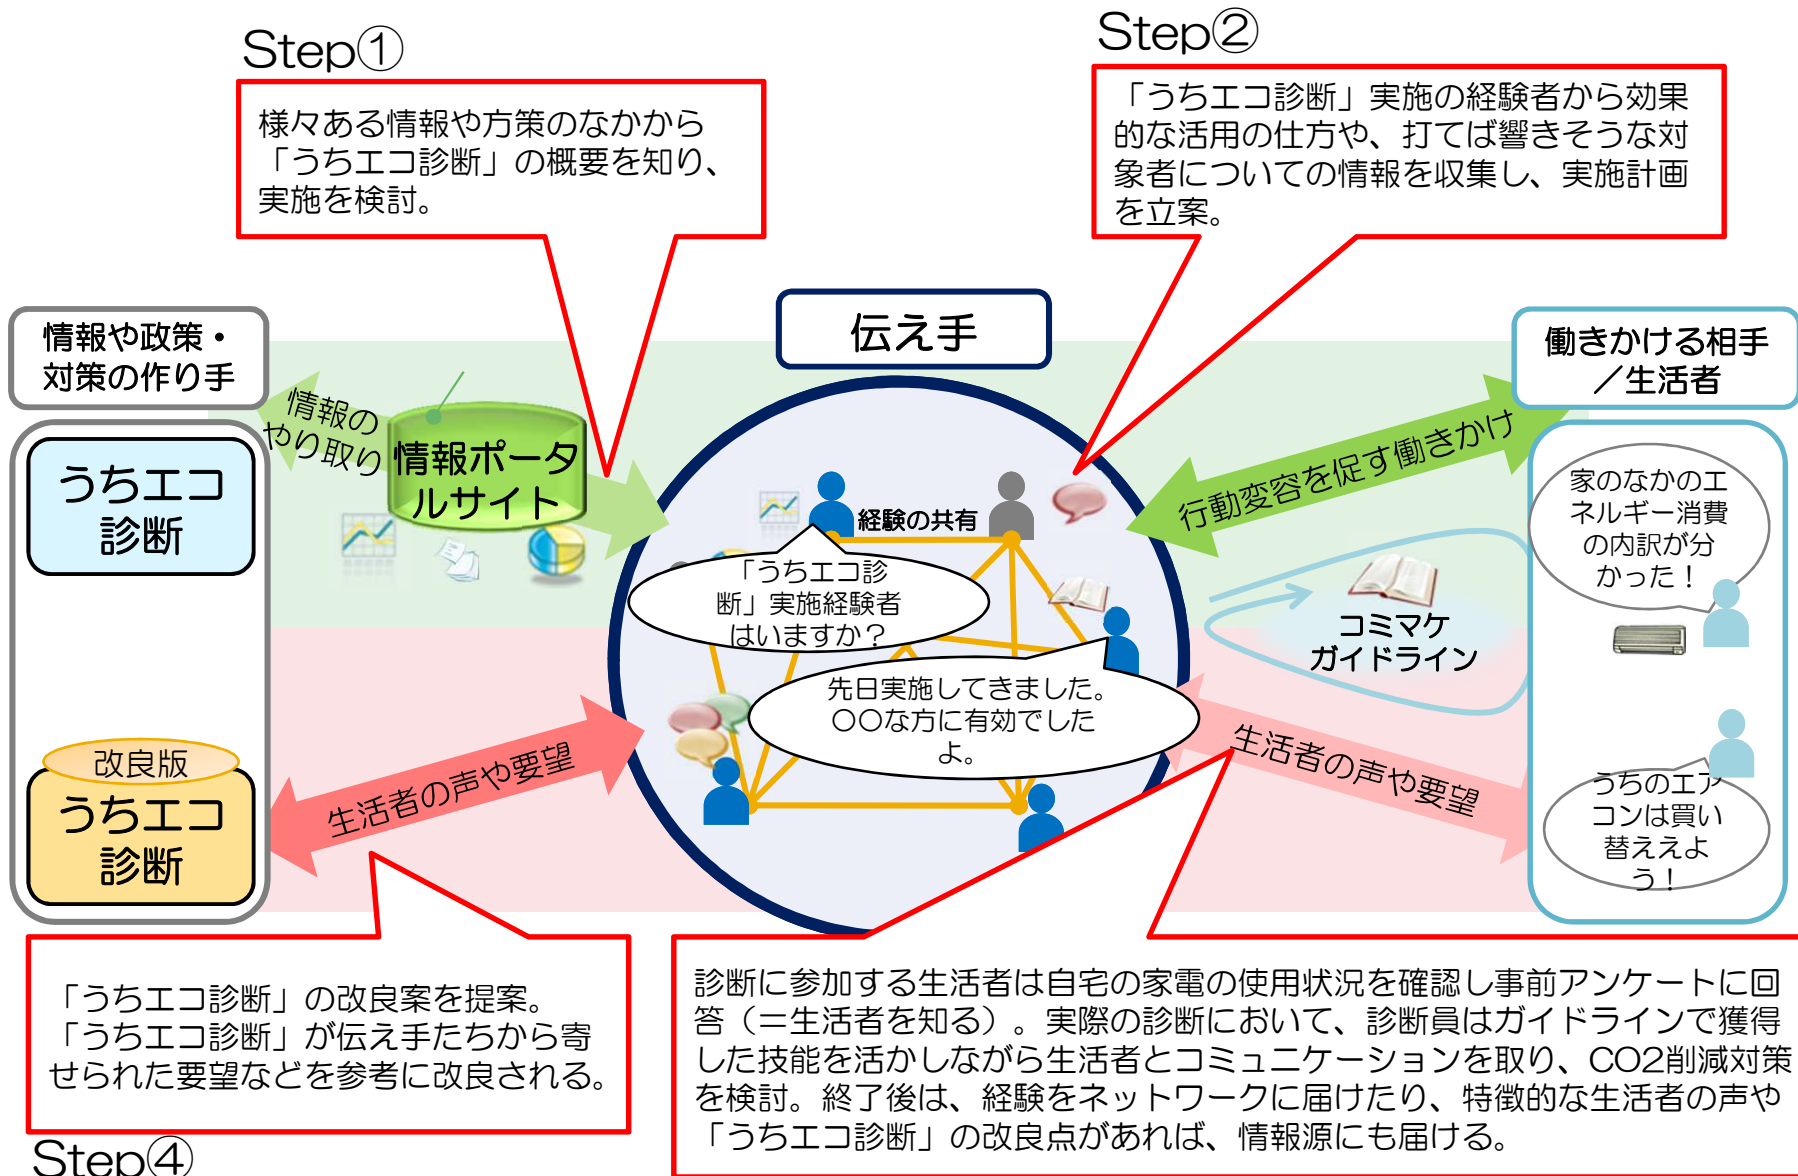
Step①

様々ある情報や方策のなかから「うちエコ診断」の概要を知り、実施を検討。

Step②

「うちエコ診断」実施の経験者から効果的な活用の仕方や、打てば響きそうな対象者についての情報を収集し、実施計画を立案。

情報や政策・対策の作り手

伝え手

働きかける相手／生活者

情報のやり取り

情報ポータルサイト

行動変容を促す働きかけ

うちエコ診断

経験の共有

「うちエコ診断」実施経験者はいますか？

家のなかのエネルギー消費の内訳が分かった！

コミマケガイドライン

先日実施してきました。〇〇な方に有効でしたよ。

改良版

うちエコ診断

生活者の声や要望

生活者の声や要望

うちのエアコンは買い替ええよう！

「うちエコ診断」の改良案を提案。「うちエコ診断」が伝え手たちから寄せられた要望などを参考に改良される。

Step④

診断に参加する生活者は自宅の家電の使用状況を確認し事前アンケートに回答（＝生活者を知る）。実際の診断において、診断員はガイドラインで獲得した技能を活かしながら生活者とコミュニケーションを取り、CO2削減対策を検討。終了後は、経験をネットワークに届けたり、特徴的な生活者の声や「うちエコ診断」の改良点があれば、情報源にも届ける。